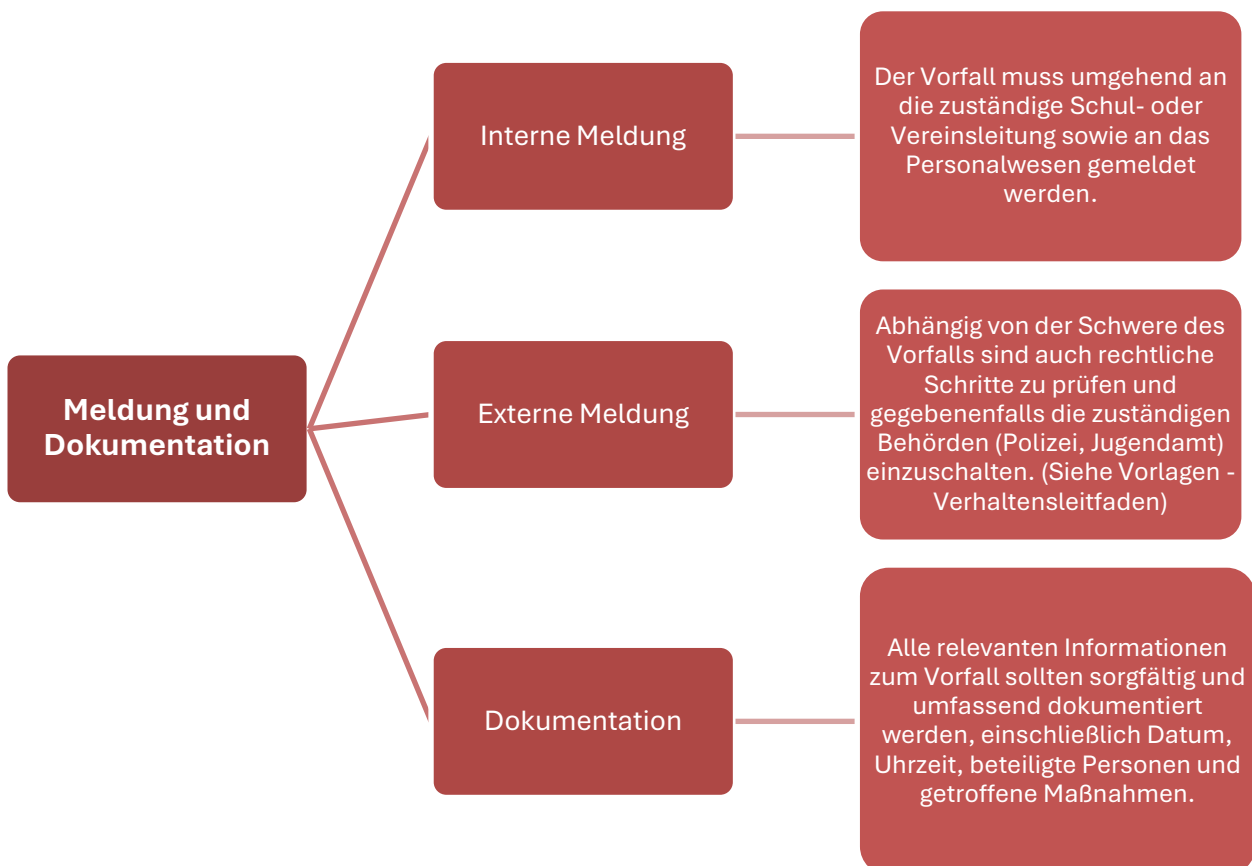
Meldung und Dokumentation

Interne Meldung

Der Vorfall muss umgehend an die zuständige Schul- oder Vereinsleitung sowie an das Personalwesen gemeldet werden.

Externe Meldung

Abhängig von der Schwere des Vorfalls sind auch rechtliche Schritte zu prüfen und gegebenenfalls die zuständigen Behörden (Polizei, Jugendamt) einzuschalten. (Siehe Vorlagen - Verhaltensleitfaden)

Dokumentation

Alle relevanten Informationen zum Vorfall sollten sorgfältig und umfassend dokumentiert werden, einschließlich Datum, Uhrzeit, beteiligte Personen und getroffene Maßnahmen.